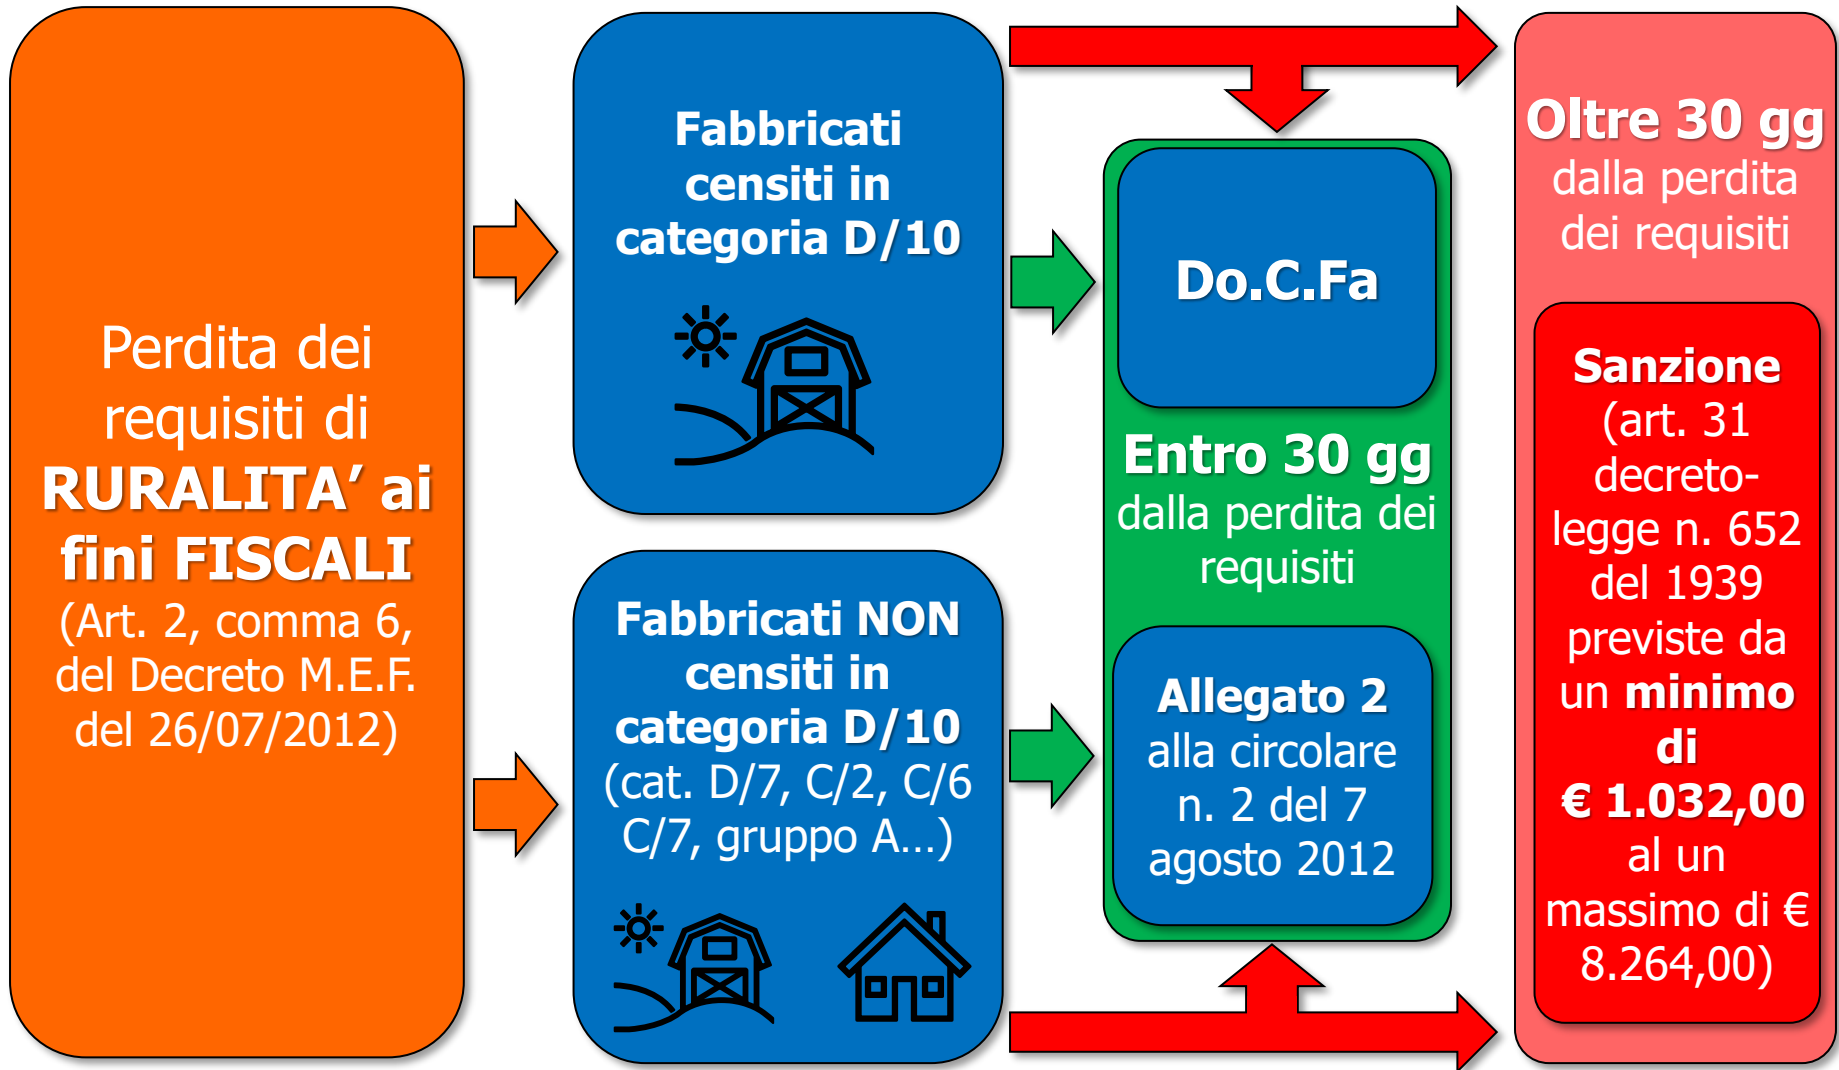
Perdita dei requisiti di **RURALITA' ai fini FISCALI** (Art. 2, comma 6, del Decreto M.E.F. del 26/07/2012)

Fabbricati censiti in categoria D/10

Fabbricati NON censiti in categoria D/10 (cat. D/7, C/2, C/6 C/7, gruppo A…)

Do.C.Fa

Entro 30 gg dalla perdita dei requisiti

Allegato 2 alla circolare n. 2 del 7 agosto 2012

Oltre 30 gg dalla perdita dei requisiti

Sanzione (art. 31 decreto-legge n. 652 del 1939 previste da un minimo di € 1.032,00 al un massimo di € 8.264,00)